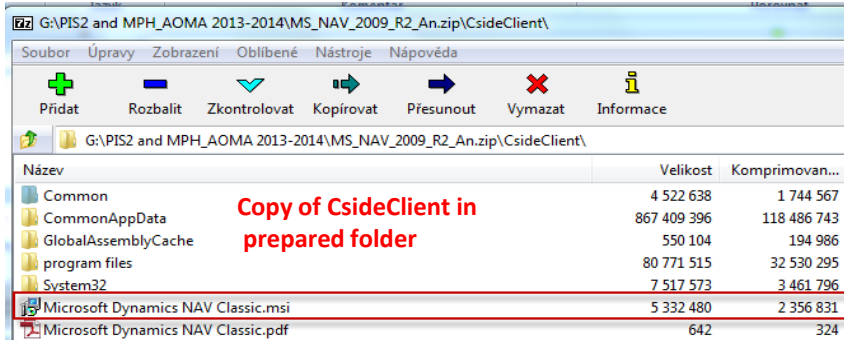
7z G:\PIS2 and MPH_AOMA 2013-2014\MS_NAV_2009_R2_An.zip\CsideClient\

Soubor Úpravy Zobrazení Oblíbené Nástroje Nápověda

Přidat Rozbalit Zkontrolovat Kopírovat Přesunout Vymazat Informace

G:\PIS2 and MPH_AOMA 2013-2014\MS_NAV_2009_R2_An.zip\CsideClient\

| Název | Velikost | Komprimovan... |
|---|---|---|
| Common | 4 522 638 | 1 744 567 |
| CommonAppData | 867 409 396 | 118 486 743 |
| GlobalAssemblyCache | 550 104 | 194 986 |
| program files | 80 771 515 | 32 530 295 |
| System32 | 7 517 573 | 3 461 796 |
| Microsoft Dynamics NAV Classic.msi | 5 332 480 | 2 356 831 |
| Microsoft Dynamics NAV Classic.pdf | 642 | 324 |

Copy of CsideClient in prepared folder